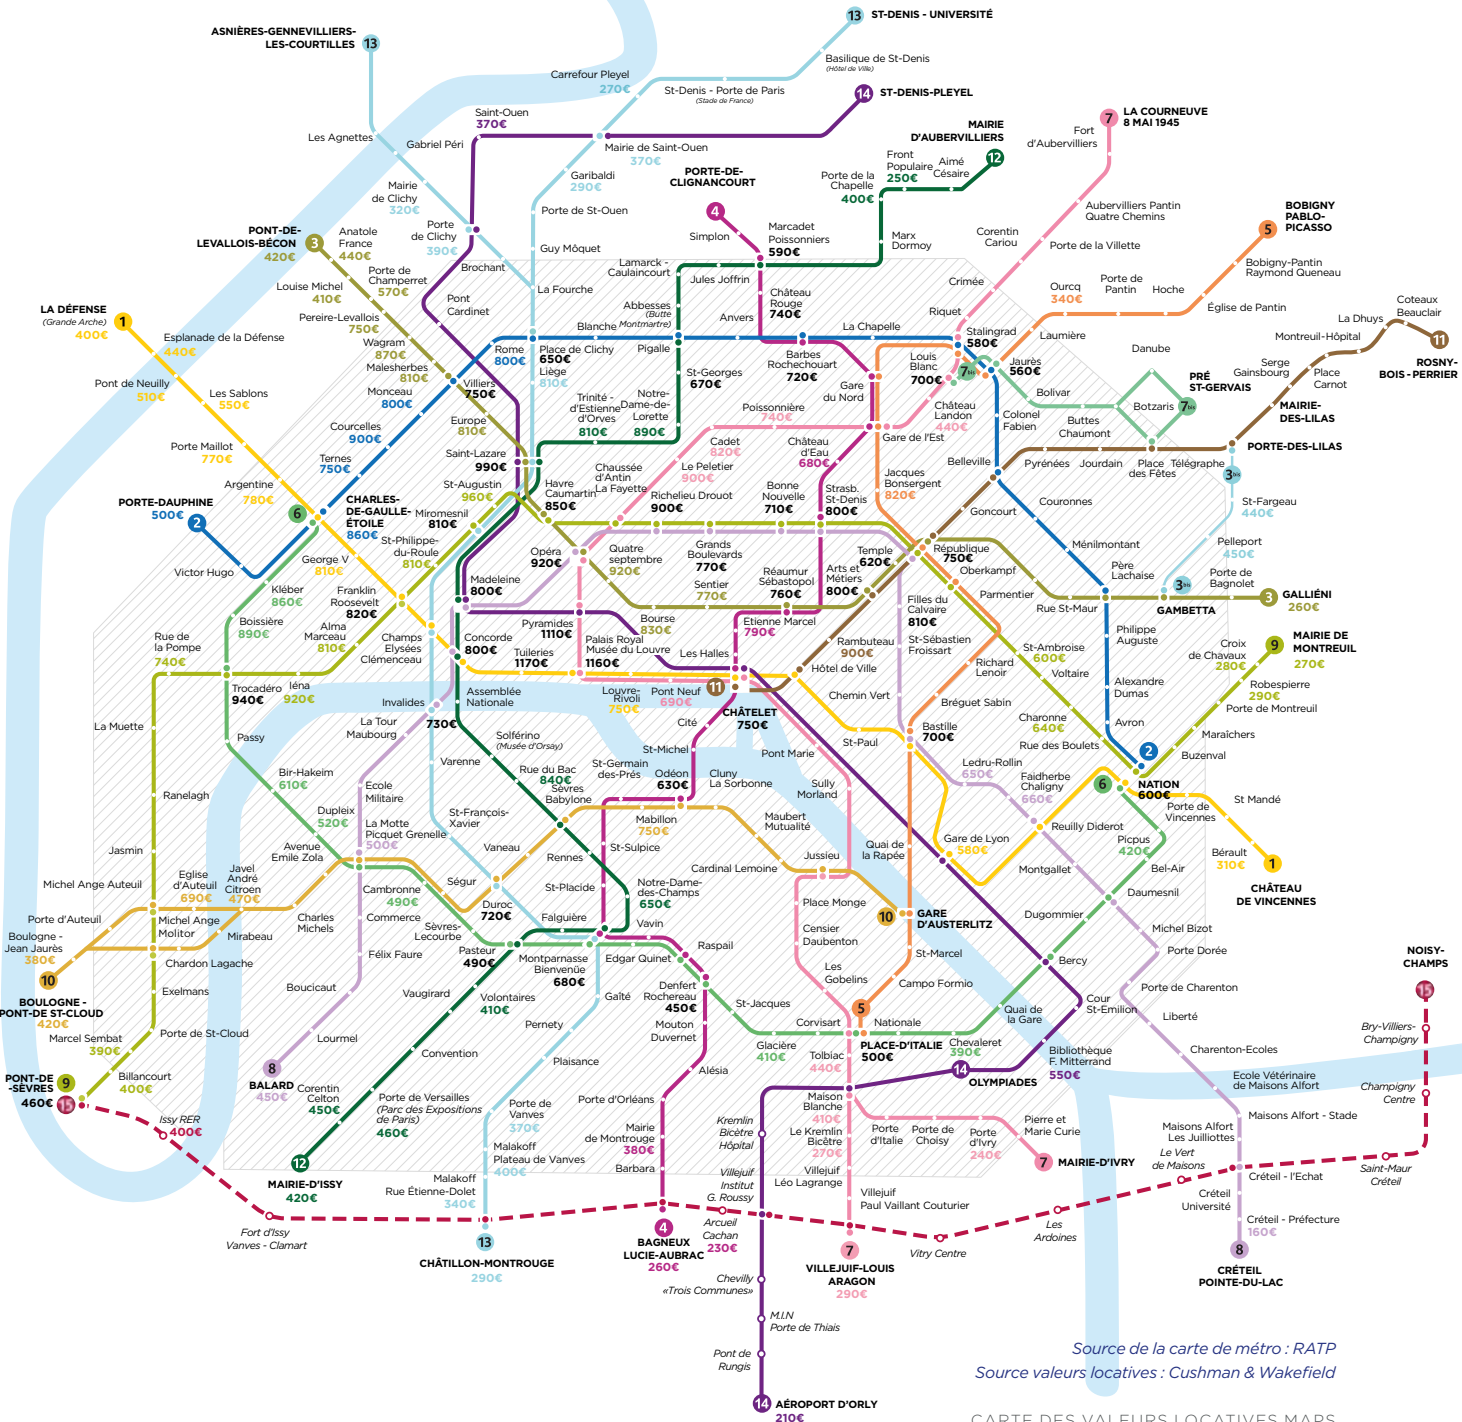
13 ST-DENIS - UNIVERSITÉ

ASNIÈRES-GENNEVILLIERS-LES-COURTILLES 13

Basilique de St-Denis (Hôtel de Ville)

Carrefour Pleyel 270€

St-Denis - Porte de Paris (Stade de France)

14 ST-DENIS-PLEYEL

Saint-Ouen 370€

Mairie de Saint-Ouen 370€

Les Agnettes

Gabriel Péri

MAIRIE D'AUBERVILLIERS

7 LA COURNEUVE 8 MAI 1945

Fort d'Aubervilliers

Front Populaire 250€

Aimé Césaire 12

Garibaldi 290€

PORTE-DE-CLIGNANCOURT

Mairie de Clichy 320€

Porte de Clichy 390€

Porte de St-Ouen

Porte de la Chapelle 400€

Aubervilliers Pantin Quatre Chemins

BOBIGNY PABLO-PICASSO 5

4

PONT-DE-LEVALLOIS-BÉCON 3 420€

Anatole France 440€

Guy Môquet

Simplon

Marcadet Poissonniers 590€

Marx Dormoy

Corentin Cariou

Porte de la Villette

Bobigny-Pantin Raymond Queneau

Porte de Champerret 570€

Brochant

Lamarck - Caulaincourt

Jules Joffrin

Crimée

Louise Michel 410€

La Fourche

Ourcq 340€

Porte de Pantin

Hoche

LA DÉFENSE (Grande Arche) 400€ 1

Pereire-Levallois 750€

Pont Cardinet

Abbesses (Butte Montmartre)

Château Rouge 740€

Riquet

Église de Pantin

Coteaux Beauclair

Esplanade de la Défense 440€

Wagram 870€

Anvers

La Chapelle

Stalingrad 580€

Laumière

Montreuil-Hôpital

La Dhuys

Malesherbes 810€

Rome 800€

Place de Clichy 650€

Blanche

Pigalle

Barbes Rochechouart 720€

Louis Blanc 700€

7bis

Jaurès 560€

Danube

11 ROSNY-BOIS-PERRIER

Pont de Neuilly 510€

Villiers 750€

Liège 810€

St-Georges 670€

Gare du Nord

Bolivar

PRÉ ST-GERVAIS

Serge Gainsbourg

Place Carnot

Les Sablons 550€

Monceau 800€

Trinité - d'Estienne d'Orves 810€

Notre-Dame-de-Lorette 890€

Poissonnière 740€

Château Landon 440€

Colonel Fabien

Buttes Chaumont

Botzaris 7bis

MAIRIE-DES-LILAS

Courcelles 900€

Europe 810€

Gare de l'Est

Porte Maillot 770€

Ternes 750€

Saint-Lazare 990€

Cadet 820€

Château d'Eau 680€

Belleville

Pyrénées

Jourdain

Place des Fêtes

Télégraphe

PORTE-DES-LILAS

Argentine 780€

St-Augustin 960€

Chaussée d'Antin La Fayette

Le Peletier 900€

Jacques Bonsergent 820€

3bis

PORTE-DAUPHINE 500€ 2

CHARLES-DE-GAULLE-ÉTOILE 860€

Miromesnil 810€

Havre Caumartin 850€

Richelieu Drouot 900€

Bonne Nouvelle 710€

Strasb. St-Denis 800€

Goncourt

Couronnes

St-Fargeau 440€

6

St-Philippe-du-Roule 810€

Grands Boulevards 770€

Pelleport 450€

George V 810€

Opéra 920€

Quatre septembre 920€

Temple 620€

République 750€

Ménilmontant

Victor Hugo

Kléber 860€

Franklin Roosevelt 820€

Madeleine 800€

Réaumur Sébastopol 760€

Arts et Métiers 800€

Oberkampf

Père Lachaise

Porte de Bagnolet

Sentier 770€

Parmentier

3bis

GAMBETTA

GALLIÉNI 260€ 3

Boissière 890€

Alma Marceau 810€

Pyramides 1110€

Bourse 830€

Filles du Calvaire 810€

Rue St-Maur

Rue de la Pompe 740€

Champs Elysées Clémenceau

Concorde 800€

Tuileries 1170€

Palais Royal Musée du Louvre 1160€

Etienne Marcel 790€

Rambuteau 900€

St-Sébastien Froissart

Philippe Auguste

MAIRIE DE MONTREUIL 9 270€

Croix de Chavaux 280€

St-Ambroise 600€

Les Halles

Hôtel de Ville

Richard Lenoir

Voltaire

Trocadéro 940€

Iéna 920€

Assemblée Nationale

Louvre-Rivoli 750€

Pont Neuf 690€

11

Chemin Vert

Alexandre Dumas

Robespierre 290€

Porte de Montreuil

La Muette

Invalides

CHÂTELET 750€

Bréguet Sabin

La Tour Maubourg

730€

Cité

Bastille 700€

Charonne 640€

Avron

Passy

Solférino (Musée d'Orsay)

St-Michel

St-Paul

Rue des Boulets

Maraîchers

Varenne

Pont Marie

2

Buzenval

Bir-Hakeim 610€

Ecole Militaire

Rue du Bac 840€

St-Germain des-Prés

Odéon 630€

Cluny La Sorbonne

Sully Morland

Ledru-Rollin 650€

NATION 600€

Ranelagh

Sèvres Babylone

Faidherbe Chaligny 660€

6

Porte de Vincennes

St Mandé

Dupleix 520€

La Motte Picquet Grenelle 500€

St-François-Xavier

Mabillon 750€

Maubert Mutualité

Quai de la Rapée

Reuilly Diderot

Jasmin

Avenue Emile Zola

St-Sulpice

Gare de Lyon 580€

Picpus 420€

Bérault 310€

Vaneau

Rennes

Cardinal Lemoine

Jussieu

Montgallet

Bel-Air

1

Michel Ange Auteuil

Eglise d'Auteuil 690€

Javel André Citroen 470€

Ségur

St-Placide

Notre-Dame-des-Champs 650€

Daumesnil

CHÂTEAU DE VINCENNES

Cambronne 490€

Duroc 720€

Place Monge

Porte d'Auteuil

Michel Ange Molitor

Charles Michels

Commerce

Falguière

Vavin

10 GARE D'AUSTERLITZ

Dugommier

Mirabeau

Sèvres-Lecourbe

Censier Daubenton

Boulogne - Jean Jaurès 380€

Pasteur 490€

Montparnasse Bienvenüe 680€

Raspail

Michel Bizot

10

Chardon Lagache

Félix Faure

Edgar Quinet

St-Marcel

Porte Dorée

NOISY-CHAMPS

BOULOGNE - PONT-DE ST-CLOUD 420€

Exelmans

Boucicaut

Vaugirard

Gaîté

Denfert Rochereau 450€

Les Gobelins

Bercy

15

Campo Formio

Porte de Charenton

St-Jacques

Cour St-Emilion

Bry-Villiers-Champigny

Porte de St-Cloud

Volontaires 410€

5

Liberté

Marcel Sembat 390€

Lourmel

Pernety

Mouton Duvernet

Corvisart

Nationale

Quai de la Gare

Glacière 410€

PLACE-D'ITALIE 500€

Chevaleret 390€

Bibliothèque F. Mitterrand 550€

Charenton-Ecoles

8

Convention

Plaisance

Tolbiac 440€

14 OLYMPIADES

Champigny Centre

PONT-DE-SÈVRES 460€ 9 15

Billancourt 400€

BALARD 450€

Corentin Celton 450€

Alésia

Ecole Vétérinaire de Maisons Alfort

Porte de Versailles (Parc des Expositions de Paris) 460€

Porte de Vanves 370€

Porte d'Orléans

Maison Blanche 410€

Maisons Alfort - Stade

Kremlin Bicêtre Hôpital

Le Kremlin Bicêtre 270€

Porte d'Italie

Porte de Choisy

Porte d'Ivry 240€

Pierre et Marie Curie

Maisons Alfort Les Juilliottes

Issy RER 400€

Mairie de Montrouge 380€

Malakoff Plateau de Vanves 400€

7 MAIRIE-D'IVRY

Le Vert de Maisons

Saint-Maur Créteil

Barbara

Villejuif Institut G. Roussy

Villejuif Léo Lagrange

Créteil - l'Echat

12

MAIRIE-D'ISSY 420€

Malakoff Rue Étienne-Dolet 340€

Villejuif Paul Vaillant Couturier

Créteil Université

Fort d'Issy Vanves - Clamart

Arcueil Cachan 230€

Les Ardoines

Créteil - Préfecture 160€

Vitry Centre

13 CHÂTILLON-MONTROUGE 290€

4 BAGNEUX LUCIE-AUBRAC 260€

7 VILLEJUIF-LOUIS ARAGON 290€

8 CRÉTEIL POINTE-DU-LAC

Chevilly «Trois Communes»

M.I.N Porte de Thiais

Pont de Rungis

Source de la carte de métro : RATP
Source valeurs locatives : Cushman & Wakefield

14 AÉROPORT D'ORLY 210€

CARTE DES VALEURS LOCATIVES MAPS